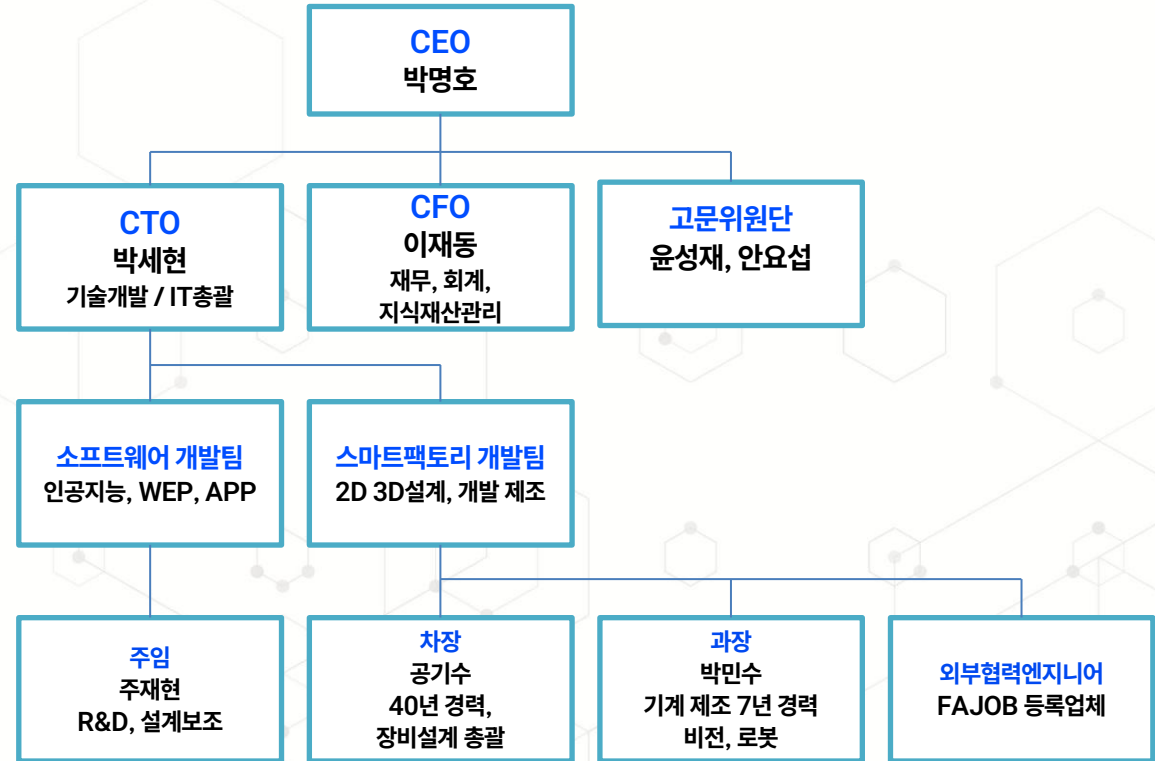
CEO
박명호

CTO
박세현
기술개발 / IT총괄

CFO
이재동
재무, 회계,
지식재산관리

고문위원단
윤성재, 안요섭

소프트웨어 개발팀
인공지능, WEP, APP

스마트팩토리 개발팀
2D 3D설계, 개발 제조

주임
주재현
R&D, 설계보조

차장
공기수
40년 경력,
장비설계 총괄

과장
박민수
기계 제조 7년 경력
비전, 로봇

외부협력엔지니어
FAJOB 등록업체